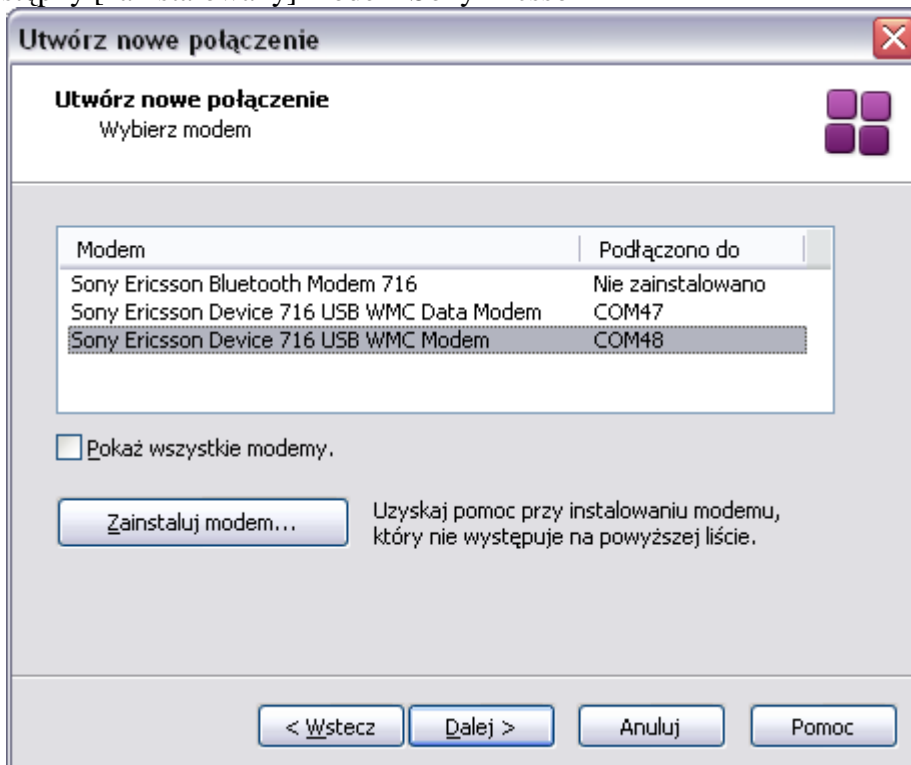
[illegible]

Utwórz nowe połączenie

Utwórz nowe połączenie
Wybierz modem

| Modem | Podłączono do |
|---|---|
| Sony Ericsson Bluetooth Modem 716 | Nie zainstalowano |
| Sony Ericsson Device 716 USB WMC Data Modem | COM47 |
| Sony Ericsson Device 716 USB WMC Modem | COM48 |

Pokaż wszystkie modemy.

Zainstaluj modem...

Uzyskaj pomoc przy instalowaniu modemu, który nie występuje na powyższej liście.

< Wstecz
Dalej >
Anuluj
Pomoc